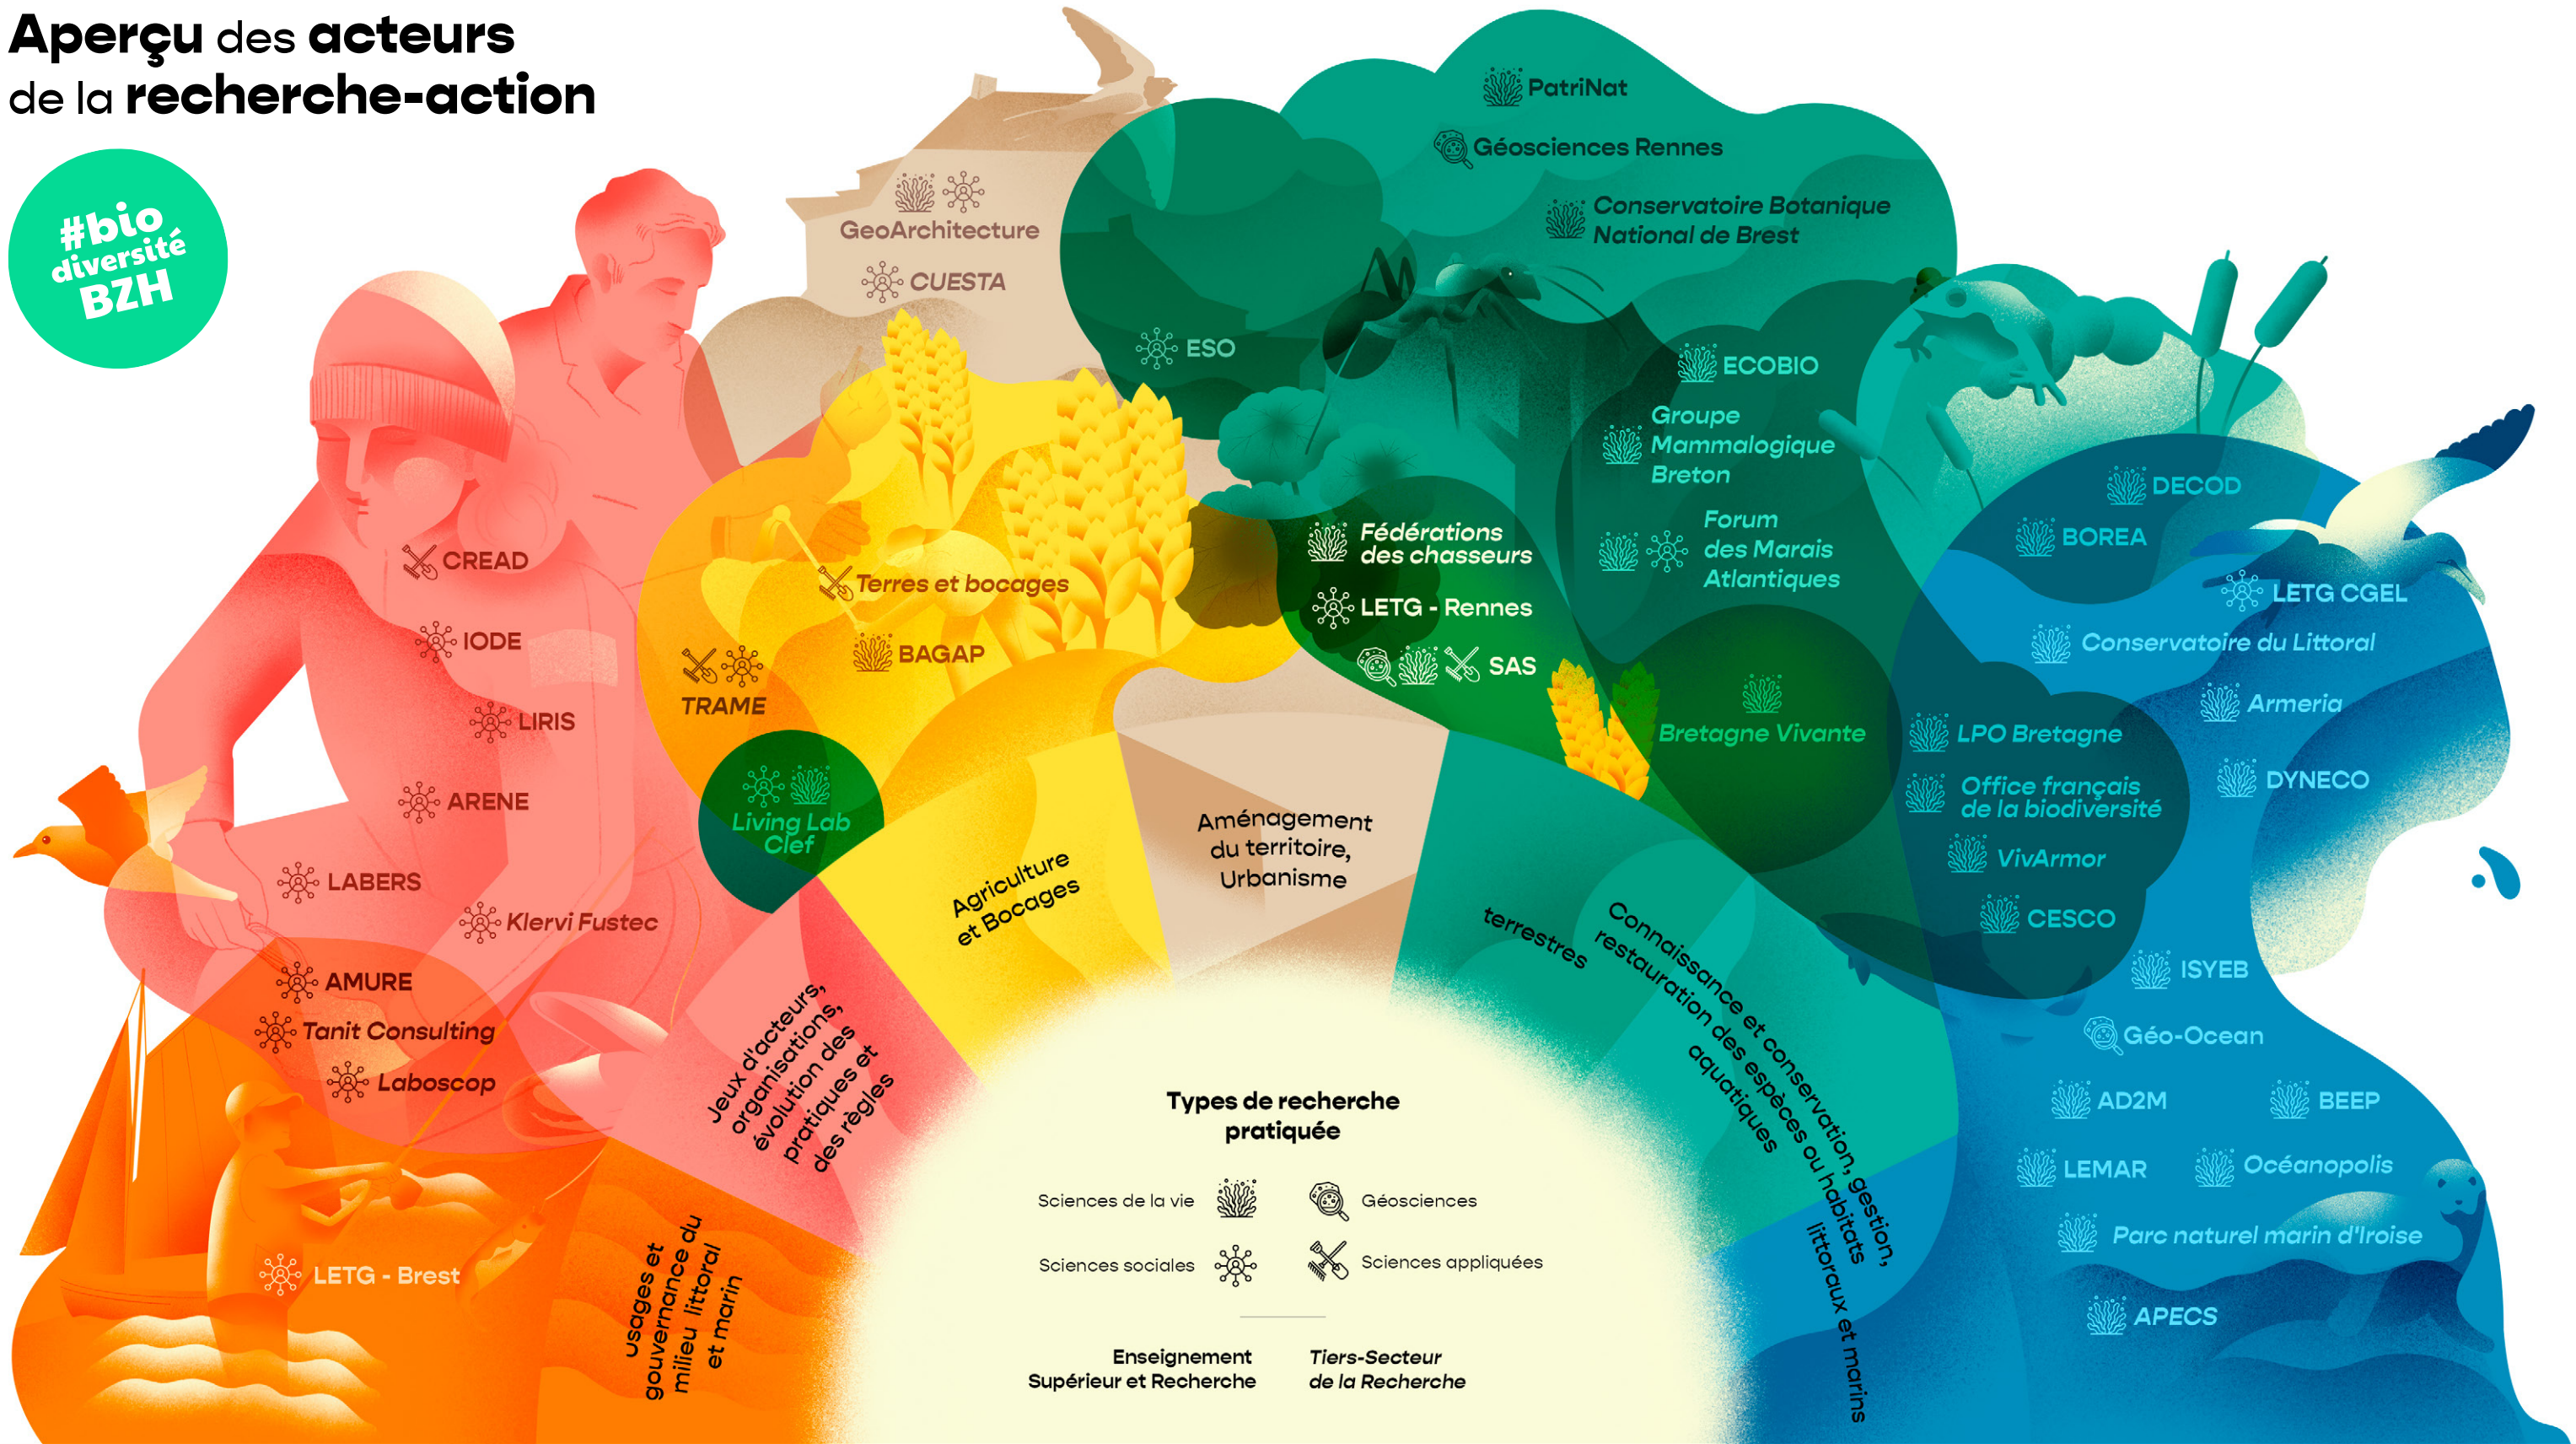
Aperçu des acteurs de la recherche-action

#bio diversité BZH

GeoArchitecture
CUESTA
ESO
PatriNat
Géosciences Rennes
Conservatoire Botanique National de Brest
ECOBIO
Groupe Mammalogique Breton
Forum des Marais Atlantiques
Fédérations des chasseurs
LETG - Rennes
SAS
Bretagne Vivante
DECOD
BOREA
LETG CGEL
Conservatoire du Littoral
Armeria
LPO Bretagne
Office français de la biodiversité
DYNECO
VivArmor
CESCO
ISYEB
Géo-Ocean
AD2M
BEEP
LEMAR
Océanopolis
Parc naturel marin d'Iroise
APECS

CREAD
IODE
LIRIS
ARENE
LABERS
Klervi Fustec
AMURE
Tanit Consulting
Laboscop
LETG - Brest

Terres et bocages
TRAME
BAGAP
Living Lab Clef

Agriculture et Bocages
Aménagement du territoire, Urbanisme
Connaissance et conservation, gestion, restauration des espèces ou habitats terrestres aquatiques littoraux et marins
Jeux d'acteurs, organisations, évolution des pratiques et des règles
Usages et gouvernance du milieu littoral et marin

Types de recherche pratiquée
Sciences de la vie
Géosciences
Sciences sociales
Sciences appliquées

Enseignement Supérieur et Recherche
Tiers-Secteur de la Recherche